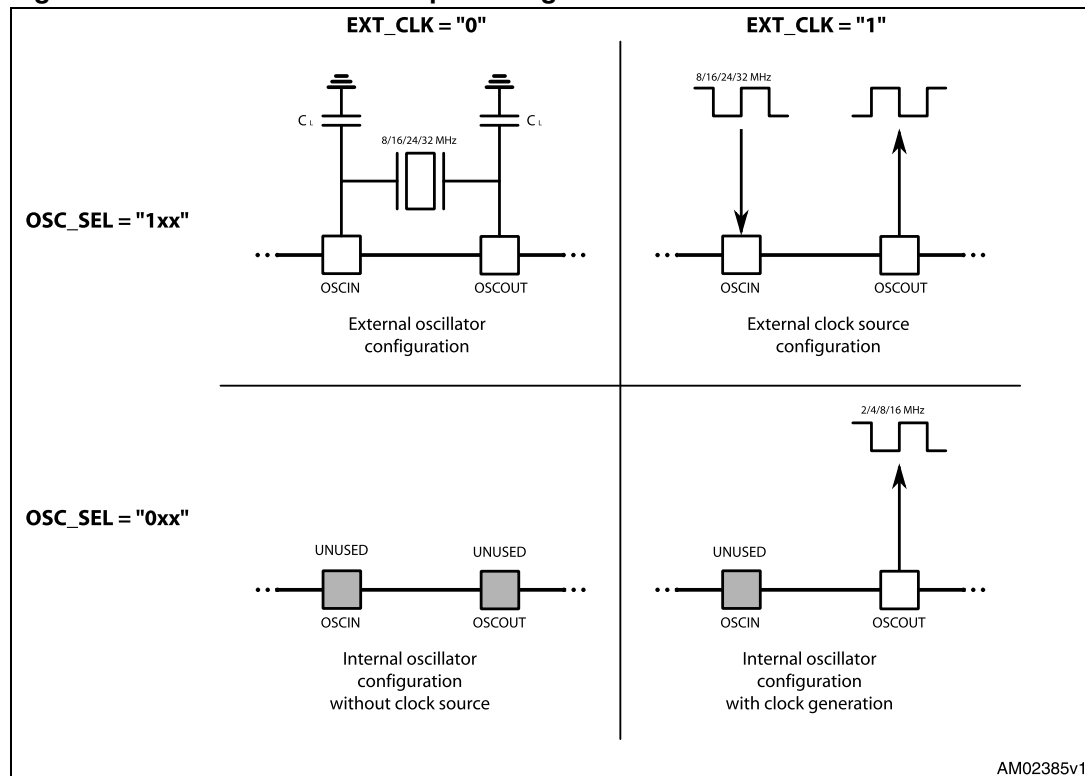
EXT_CLK = "0"

EXT_CLK = "1"

OSC_SEL = "1xx"

$C_L$

8/16/24/32 MHz

$C_L$

OSCIN

OSCOUT

External oscillator configuration

8/16/24/32 MHz

OSCIN

OSCOUT

External clock source configuration

OSC_SEL = "0xx"

UNUSED

UNUSED

OSCIN

OSCOUT

Internal oscillator configuration without clock source

2/4/8/16 MHz

UNUSED

OSCIN

OSCOUT

Internal oscillator configuration with clock generation

AM02385v1